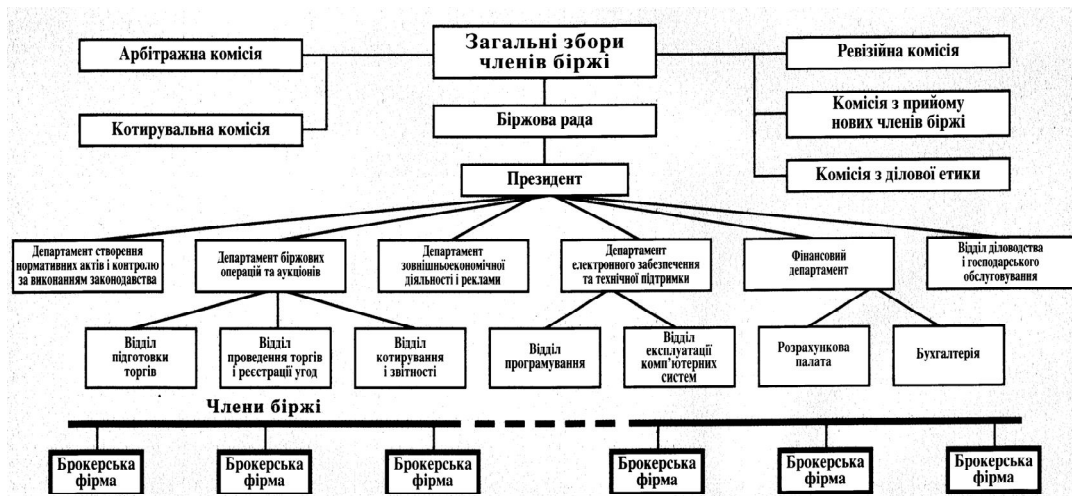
Арбітражна комісія

Загальні збори членів біржі

Ревізійна комісія

Котирувальна комісія

Біржова рада

Комісія з прийому нових членів біржі

Президент

Комісія з ділової етики

Департамент створення нормативних актів і контролю за виконанням законодавства

Департамент біржових операцій та аукціонів

Департамент зовнішньоекономічної діяльності і реклами

Департамент електронного забезпечення та технічної підтримки

Фінансовий департамент

Відділ діловодства і господарського обслуговування

Відділ підготовки торгів

Відділ проведення торгів і реєстрації угод

Відділ котирування і звітності

Відділ програмування

Відділ експлуатації комп'ютерних систем

Розрахункова палата

Бухгалтерія

Члени біржі

Брокерська фірма

Брокерська фірма

Брокерська фірма

Брокерська фірма

Брокерська фірма

Брокерська фірма